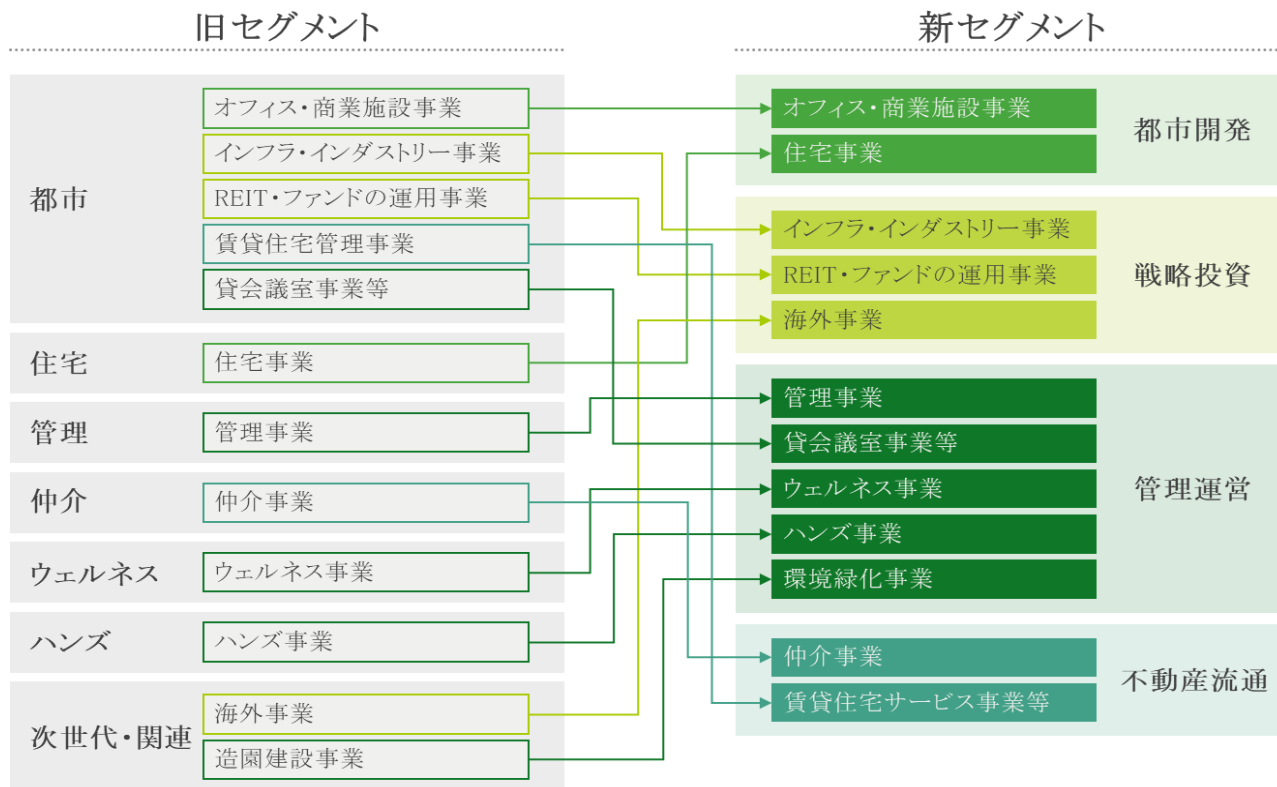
旧セグメント

都市
オフィス・商業施設事業
インフラ・インダストリー事業
REIT・ファンドの運用事業
賃貸住宅管理事業
貸会議室事業等

住宅
住宅事業

管理
管理事業

仲介
仲介事業

ウェルネス
ウェルネス事業

ハンズ
ハンズ事業

次世代・関連
海外事業
造園建設事業

新セグメント

オフィス・商業施設事業
住宅事業
都市開発

インフラ・インダストリー事業
REIT・ファンドの運用事業
海外事業
戦略投資

管理事業
貸会議室事業等
ウェルネス事業
ハンズ事業
環境緑化事業
管理運営

仲介事業
賃貸住宅サービス事業等
不動産流通